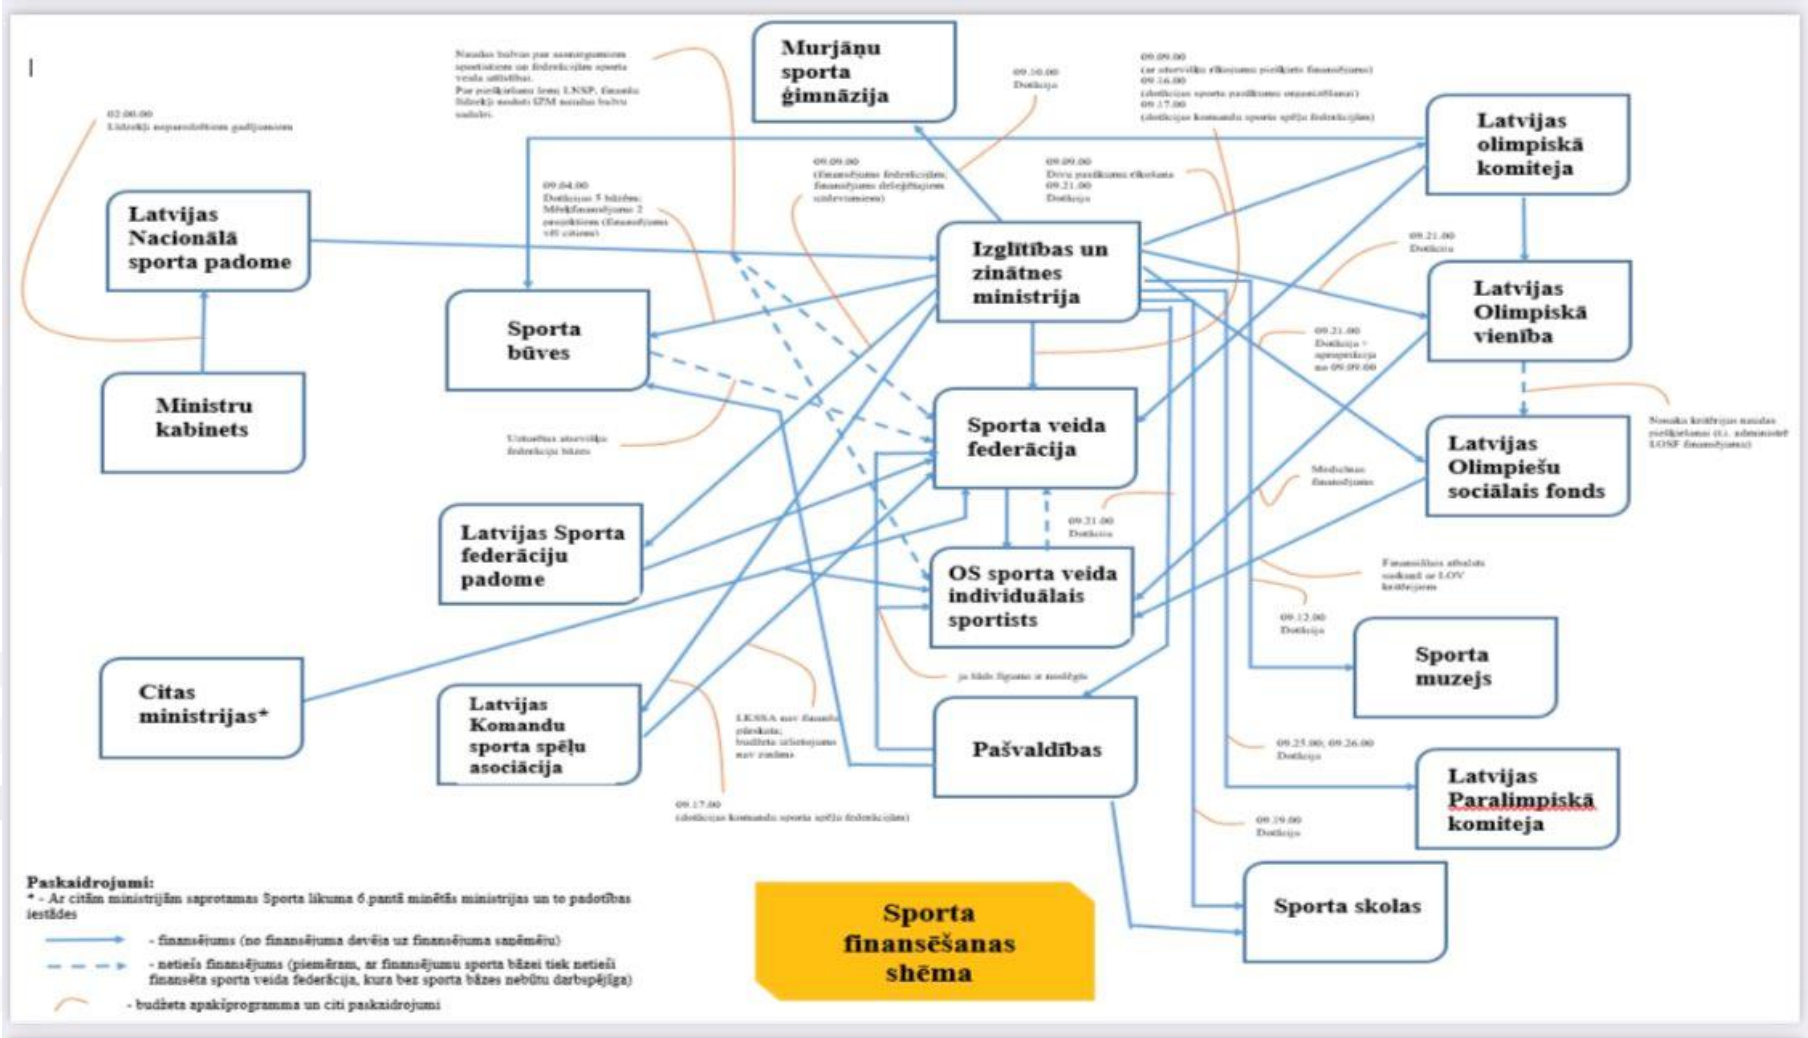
Murjāņu sporta ģimnāzija

Latvijas Nacionālā sporta padome

Ministru kabinets

Sporta būves

Izglītības un zinātnes ministrija

Latvijas olimpiskā komiteja

Latvijas Olimpiskā vienība

Sporta veida federācija

Latvijas Olimpiešu sociālais fonds

Latvijas Sporta federāciju padome

OS sporta veida individuālais sportists

Citas ministrijas*

Latvijas Komandu sporta spēļu asociācija

Pašvaldības

Sporta muzejs

Latvijas Paralimpiskā komiteja

Sporta skolas

Sporta finansēšanas shēma

02.00.00
Līdzekļi neparedzētiem gadījumiem

09.04.00
Dotācijas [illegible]

09.10.00
Dotācija

09.09.00
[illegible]
09.16.00
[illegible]
09.17.00
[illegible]

09.09.00
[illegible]

09.09.00
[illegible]
09.21.00
Dotācija

09.21.00
Dotācija

09.21.00
Dotācija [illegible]

09.21.00
Dotācija

09.12.00
Dotācija

09.25.00; 09.26.00
Dotācija

09.19.00
Dotācija

09.17.00
(dotācijas komandu sporta spēļu federācijām)

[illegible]

Medicīnas finansējums

Finansiālais atbalsts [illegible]

ja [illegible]

LKSSA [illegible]

Paskaidrojumi:
* - Ar citām ministrijām saprotamas Sporta likuma 6.pantā minētās ministrijas un to padotības iestādes
- finansējums (no finansējuma devēja uz finansējuma saņēmēju)
- netiešs finansējums (piemēram, ar finansējumu sporta bāzei tiek netieši finansēta sporta veida federācija, kura bez sporta bāzes nebūtu darbspējīga)
- budžeta apakšprogramma un citi paskaidrojumi